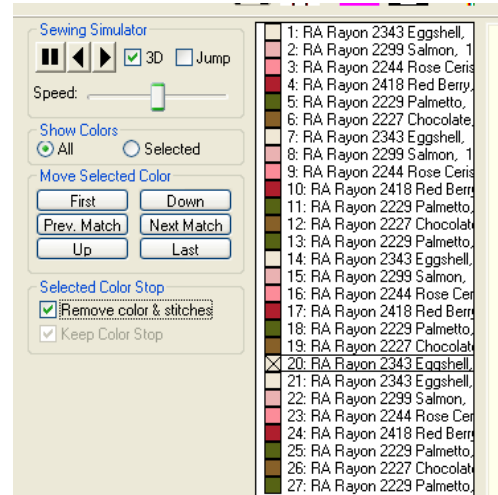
Sewing Simulator

3D Jump

Speed:

Show Colors

All Selected

Move Selected Color

First Down

Prev. Match Next Match

Up Last

Selected Color Stop

Remove color & stitches

Keep Color Stop

1: RA Rayon 2343 Eggshell,
2: RA Rayon 2299 Salmon, 1
3: RA Rayon 2244 Rose Ceris
4: RA Rayon 2418 Red Berry,
5: RA Rayon 2229 Palmetto,
6: RA Rayon 2227 Chocolate,
7: RA Rayon 2343 Eggshell,
8: RA Rayon 2299 Salmon, 1
9: RA Rayon 2244 Rose Ceris
10: RA Rayon 2418 Red Berr
11: RA Rayon 2229 Palmetto,
12: RA Rayon 2227 Chocolat
13: RA Rayon 2229 Palmetto,
14: RA Rayon 2343 Eggshell,
15: RA Rayon 2299 Salmon,
16: RA Rayon 2244 Rose Cer
17: RA Rayon 2418 Red Berr
18: RA Rayon 2229 Palmetto,
19: RA Rayon 2227 Chocolat
20: RA Rayon 2343 Eggshell,
21: RA Rayon 2343 Eggshell,
22: RA Rayon 2299 Salmon,
23: RA Rayon 2244 Rose Cer
24: RA Rayon 2418 Red Berr
25: RA Rayon 2229 Palmetto,
26: RA Rayon 2227 Chocolat
27: RA Rayon 2229 Palmetto,